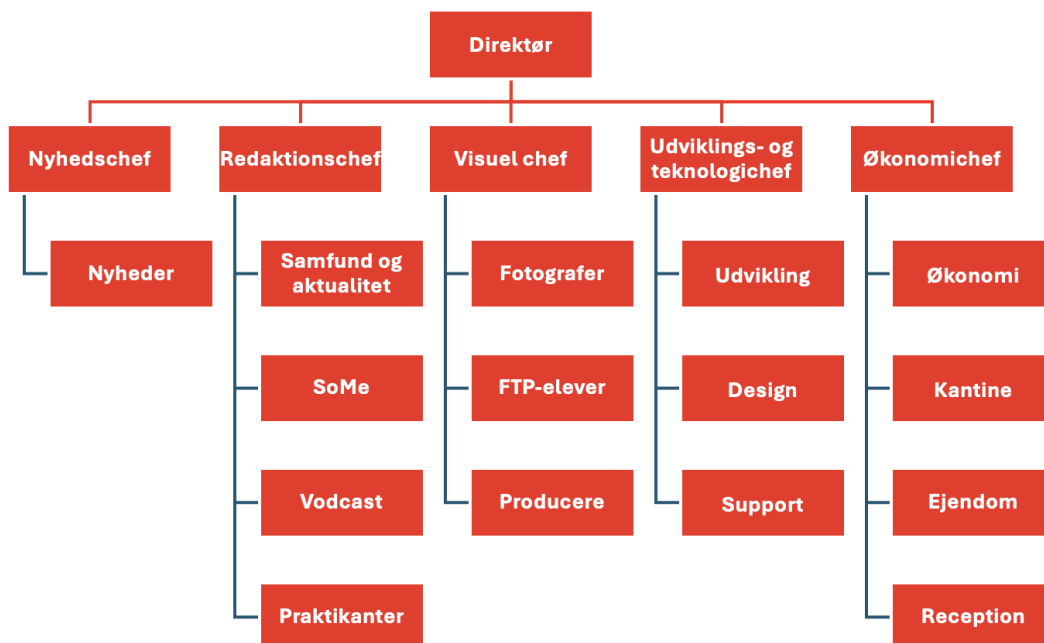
Direktør

Nyhedschef

Nyheder

Redaktionschef

Samfund og aktualitet

SoMe

Vodcast

Praktikanter

Visuel chef

Fotografer

FTP-elever

Producere

Udviklings- og teknologichef

Udvikling

Design

Support

Økonomichef

Økonomi

Kantine

Ejendom

Reception